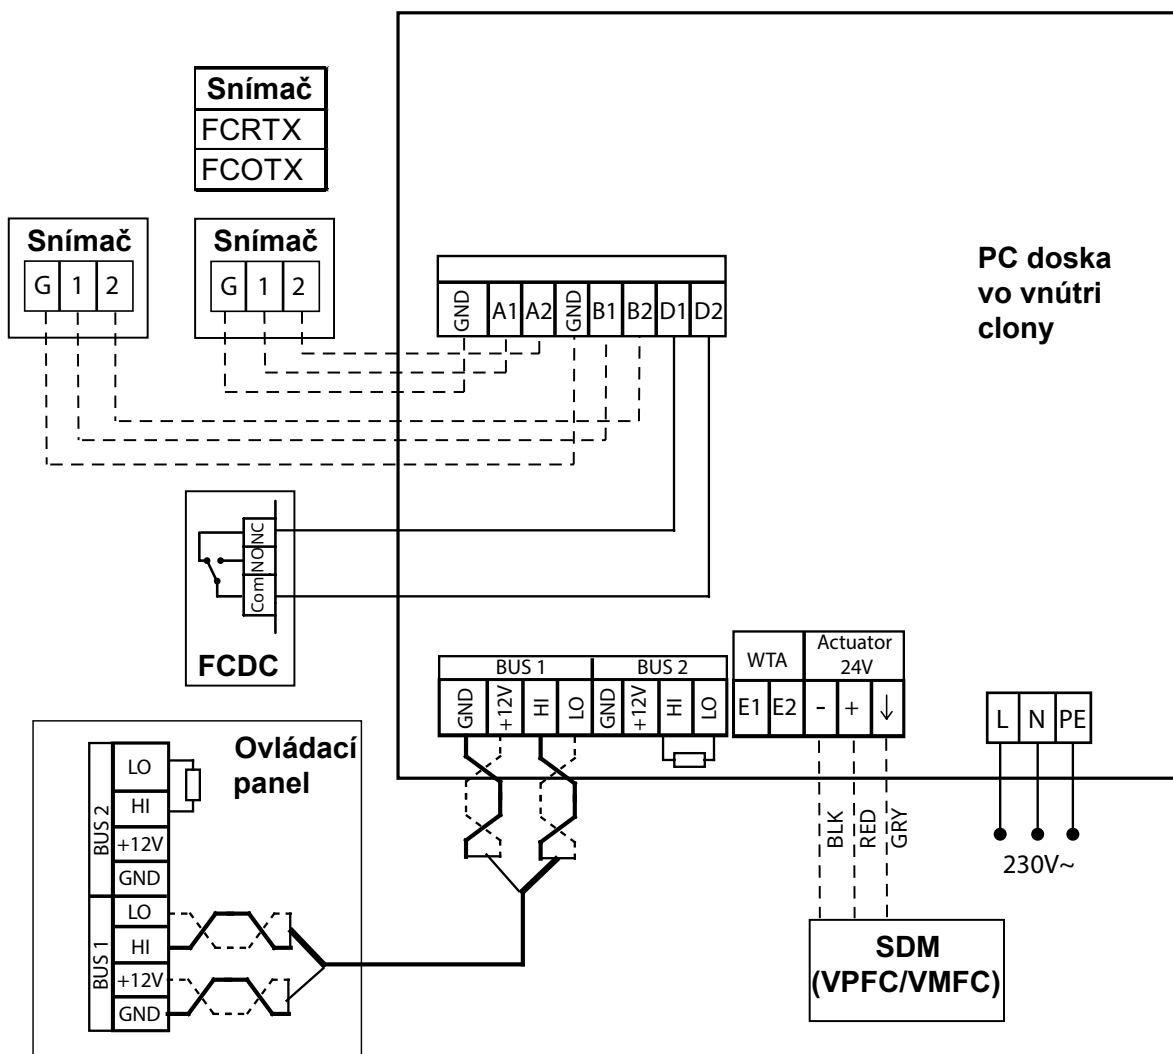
| Snímač |
|---|
| FCRTX |
| FCOTX |

Snímač
G 1 2

Snímač
G 1 2

GND A1 A2 GND B1 B2 D1 D2

PC doska vo vnútri clony

NC NO Com

FCDC

BUS 1 BUS 2
GND +12V HI LO GND +12V HI LO

WTA
E1 E2

Actuator 24V
- + ↓

L N PE

Ovládací panel

BUS 2
LO
HI
+12V
GND

BUS 1
LO
HI
+12V
GND

BLK RED GRY

230V~

SDM (VPFC/VMFC)